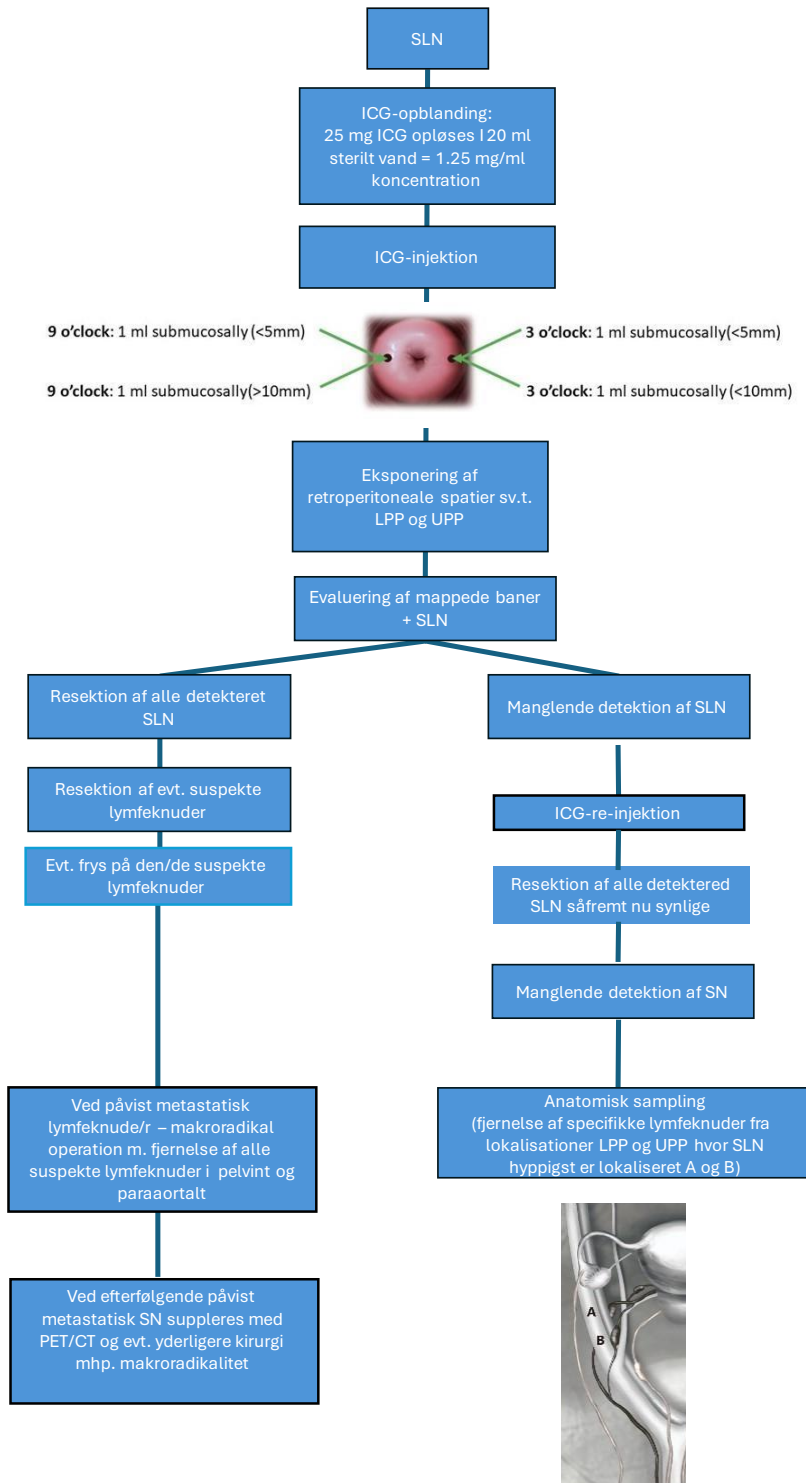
SLN

ICG-opblanding:
25 mg ICG opløses I 20 ml sterilt vand = 1.25 mg/ml koncentration

ICG-injektion

9 o'clock: 1 ml submucosally (<5mm)

9 o'clock: 1 ml submucosally(>10mm)

3 o'clock: 1 ml submucosally(<5mm)

3 o'clock: 1 ml submucosally (<10mm)

Eksponering af retroperitoneale spatier sv.t. LPP og UPP

Evaluering af mappede baner + SLN

Resektion af alle detekteret SLN

Resektion af evt. suspekte lymfeknuder

Evt. frys på den/de suspekte lymfeknuder

Ved påvist metastatisk lymfeknude/r – makroradikal operation m. fjernelse af alle suspekte lymfeknuder i pelvint og paraaortalt

Ved efterfølgende påvist metastatisk SN suppleres med PET/CT og evt. yderligere kirurgi mhp. makroradikalitet

Manglende detektion af SLN

ICG-re-injektion

Resektion af alle detektered SLN såfremt nu synlige

Manglende detektion af SN

Anatomisk sampling
(fjernelse af specifikke lymfeknuder fra lokalisationer LPP og UPP hvor SLN hyppigst er lokaliseret A og B)

A

B